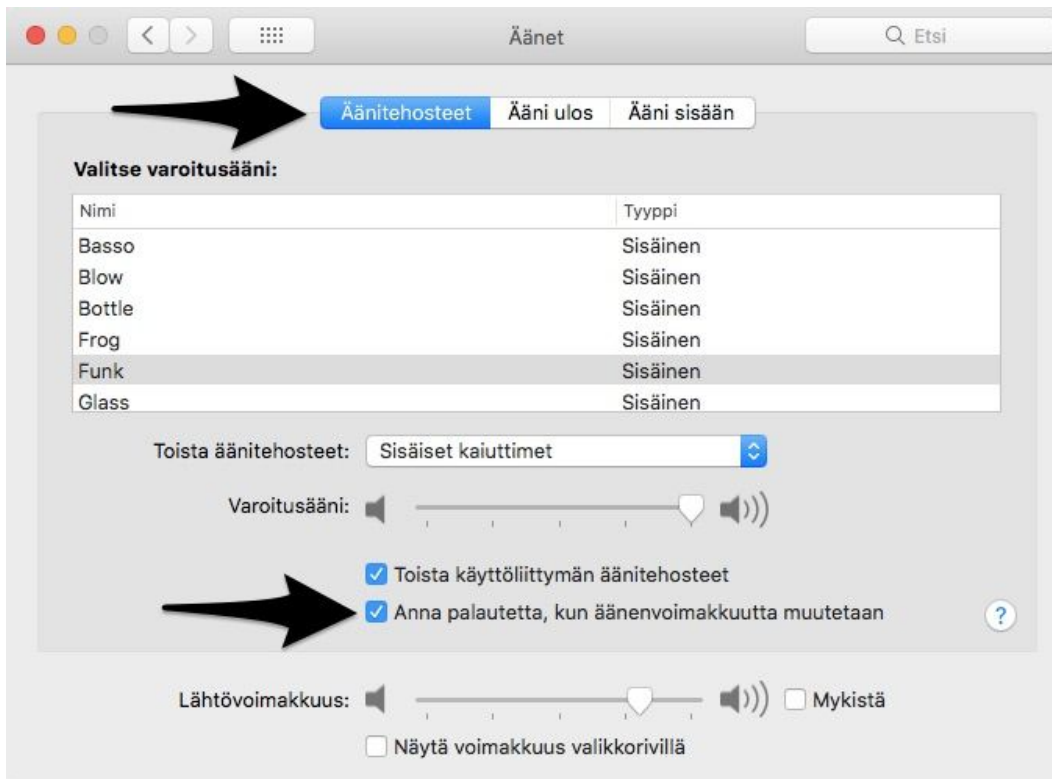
Äänet

Etsi

Äänitehosteet | Ääni ulos | Ääni sisään

Valitse varoitusääni:

| Nimi | Tyyppi |
|---|---|
| Basso | Sisäinen |
| Blow | Sisäinen |
| Bottle | Sisäinen |
| Frog | Sisäinen |
| Funk | Sisäinen |
| Glass | Sisäinen |

Toista äänitehosteet: Sisäiset kaiuttimet

Varoitusääni:

Toista käyttöliittymän äänitehosteet

Anna palautetta, kun äänenvoimakkuutta muutetaan

?

Lähtövoimakkuus:

Mykistä

Näytä voimakkuus valikkorivillä